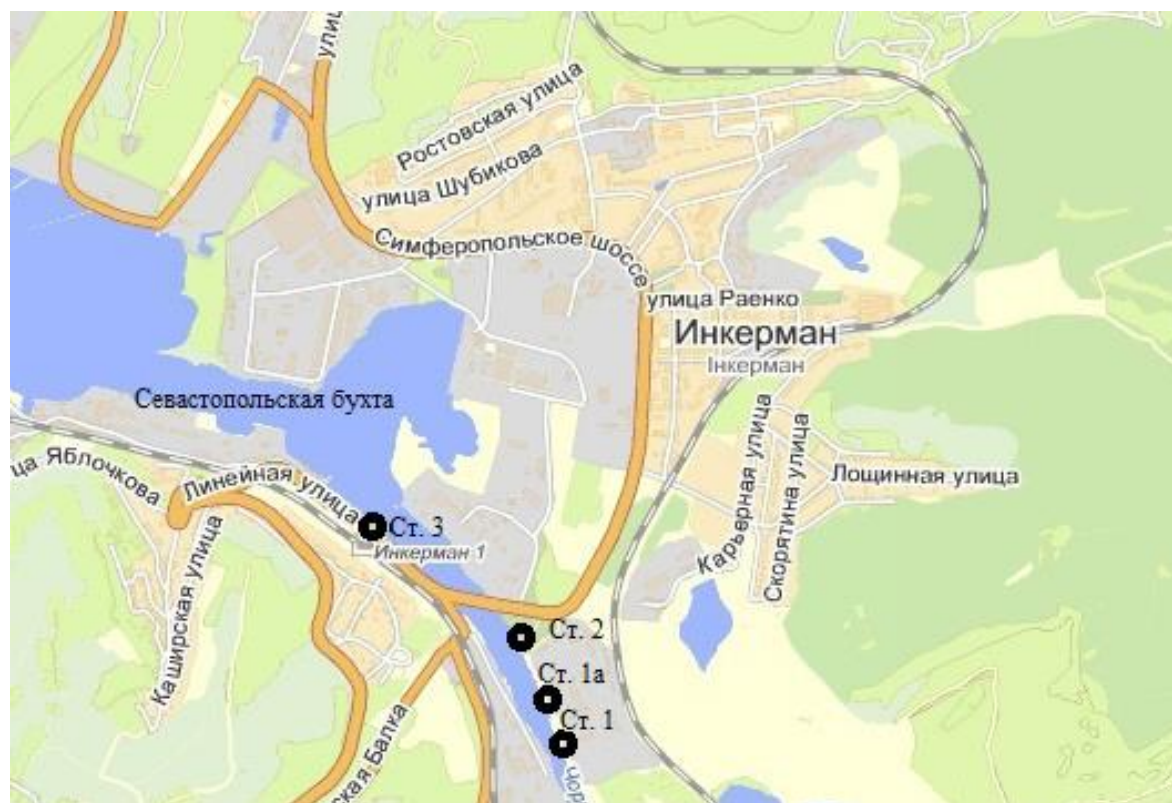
улица
Ростовская улица
улица Шубикова
Симферопольское шоссе
улица Раенко
Инкерман
Інкерман
Севастопольская бухта
ца Яблочкова
Линейная улица
Ст. 3
Инкерман 1
Каширская улица
Карьерная улица
Скорятина улица
Лощинная улица
Ст. 2
Ст. 1а
Ст. 1
ская Балка
Чор